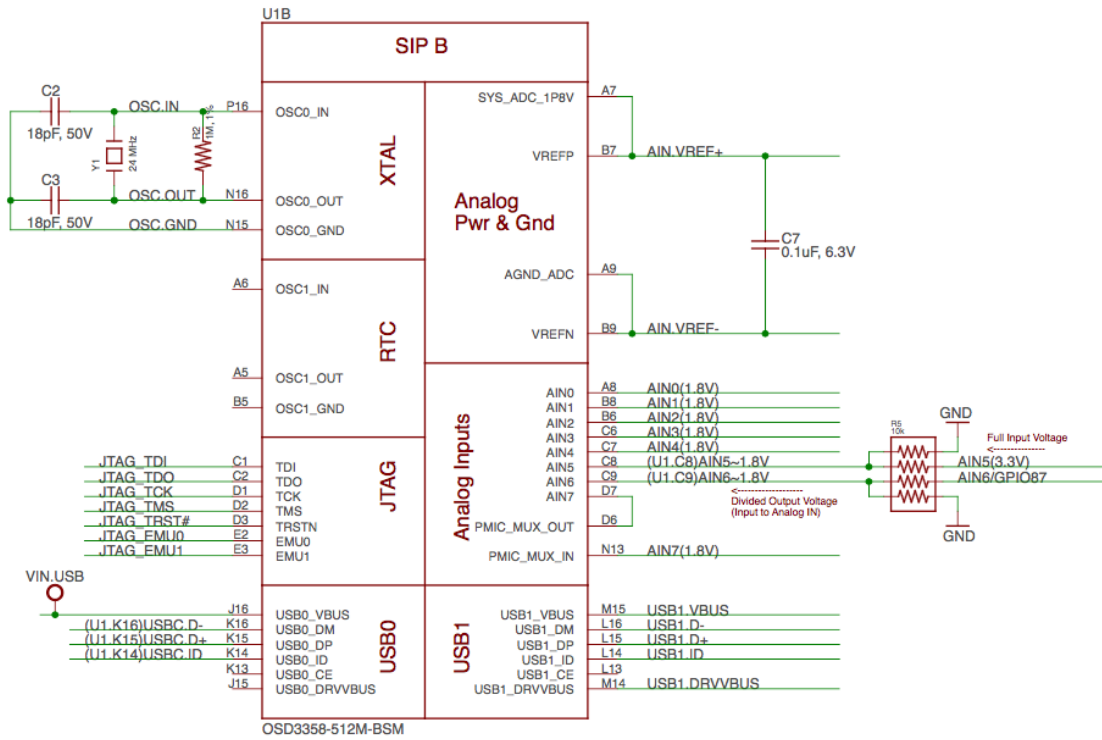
U1B

SIP B

C2
18pF, 50V
OSC.IN
Y1
24 MHz
R2
1M, 1%
C3
18pF, 50V
OSC.OUT
OSC.GND

P16 OSC0_IN
N16 OSC0_OUT
N15 OSC0_GND

XTAL

A6 OSC1_IN
A5 OSC1_OUT
B5 OSC1_GND

RTC

JTAG_TDI C1 TDI
JTAG_TDO C2 TDO
JTAG_TCK D1 TCK
JTAG_TMS D2 TMS
JTAG_TRST# D3 TRSTN
JTAG_EMU0 E2 EMU0
JTAG_EMU1 E3 EMU1

JTAG

VIN.USB
J16 USB0_VBUS
(U1.K16)USBC.D- K16 USB0_DM
(U1.K15)USBC.D+ K15 USB0_DP
(U1.K14)USBC.ID K14 USB0_ID
K13 USB0_CE
J15 USB0_DRVVBUS

USB0

OSD3358-512M-BSM

Analog
Pwr & Gnd

SYS_ADC_1P8V A7
VREFP B7 AIN.VREF+
C7
0.1uF, 6.3V
AGND_ADC A9
VREFN B9 AIN.VREF-

Analog Inputs

AIN0 A8 AIN0(1.8V)
AIN1 B8 AIN1(1.8V)
AIN2 B6 AIN2(1.8V)
AIN3 C6 AIN3(1.8V)
AIN4 C7 AIN4(1.8V)
AIN5 C8 (U1.C8)AIN5~1.8V
AIN6 C9 (U1.C9)AIN6~1.8V
AIN7 D7
PMIC_MUX_OUT D6
PMIC_MUX_IN N13 AIN7(1.8V)

R5
10k
GND
Full Input Voltage
AIN5(3.3V)
AIN6/GPIO87
Divided Output Voltage
(Input to Analog IN)
GND

USB1

USB1_VBUS M15 USB1.VBUS
USB1_DM L16 USB1.D-
USB1_DP L15 USB1.D+
USB1_ID L14 USB1.ID
USB1_CE L13
USB1_DRVVBUS M14 USB1.DRVVBUS